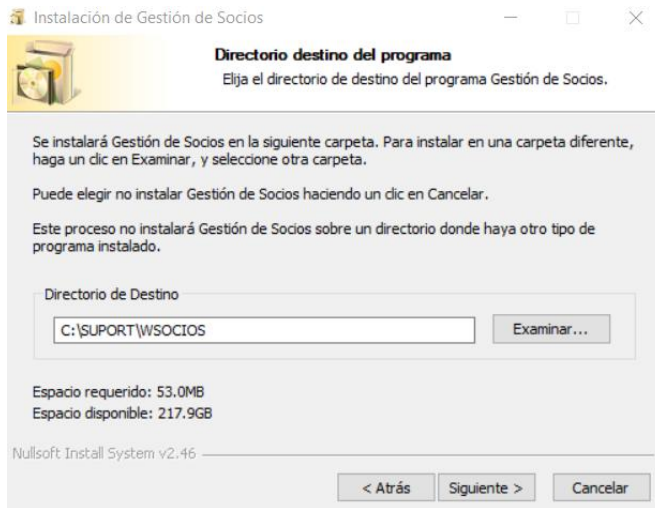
Instalación de Gestión de Socios

Directorio destino del programa

Elija el directorio de destino del programa Gestión de Socios.

Se instalará Gestión de Socios en la siguiente carpeta. Para instalar en una carpeta diferente, haga un clic en Examinar, y seleccione otra carpeta.

Puede elegir no instalar Gestión de Socios haciendo un clic en Cancelar.

Este proceso no instalará Gestión de Socios sobre un directorio donde haya otro tipo de programa instalado.

Directorio de Destino

C:\SUPORT\WSOCIOS

Examinar...

Espacio requerido: 53.0MB
Espacio disponible: 217.9GB

Nullsoft Install System v2.46

< Atrás

Siguiente >

Cancelar